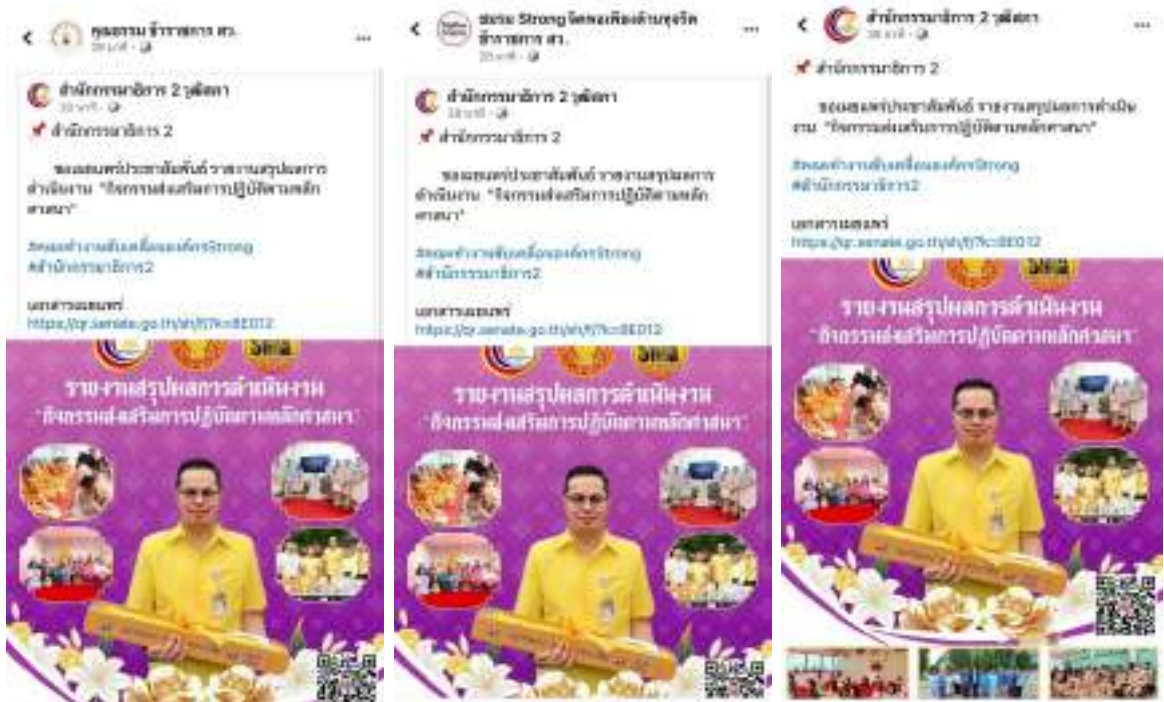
คุณธรรม ข้าราชการ สว.
...

สำนักบริหารงานกิจการ 2 วุฒิสภา

📌 สำนักกรรมาธิการ 2

ขอเผยแพร่ประชาสัมพันธ์ รายงานสรุปผลการดำเนินงาน "กิจกรรมส่งเสริมการปฏิบัติตามหลักศาสนา"

#ชมรมทำงานขับเคลื่อนองค์กรStrong
#สำนักกรรมาธิการ2

เอกสารเผยแพร่
https://sp.senate.go.th/sh/?k=BED12

SMA

รายงานสรุปผลการดำเนินงาน
"กิจกรรมส่งเสริมการปฏิบัติตามหลักศาสนา"

ชมรม Strong จิตพอเพียงต้านทุจริต ข้าราชการ สว.
...

สำนักบริหารงานกิจการ 2 วุฒิสภา

📌 สำนักกรรมาธิการ 2

ขอเผยแพร่ประชาสัมพันธ์ รายงานสรุปผลการดำเนินงาน "กิจกรรมส่งเสริมการปฏิบัติตามหลักศาสนา"

#ชมรมทำงานขับเคลื่อนองค์กรStrong
#สำนักกรรมาธิการ2

เอกสารเผยแพร่
https://sp.senate.go.th/sh/?k=BED12

SMA

รายงานสรุปผลการดำเนินงาน
"กิจกรรมส่งเสริมการปฏิบัติตามหลักศาสนา"

สำนักกรรมาธิการ 2 วุฒิสภา
...

📌 สำนักกรรมาธิการ 2

ขอเผยแพร่ประชาสัมพันธ์ รายงานสรุปผลการดำเนินงาน "กิจกรรมส่งเสริมการปฏิบัติตามหลักศาสนา"

#ชมรมทำงานขับเคลื่อนองค์กรStrong
#สำนักกรรมาธิการ2

เอกสารเผยแพร่
https://sp.senate.go.th/sh/?k=BED12

SMA

รายงานสรุปผลการดำเนินงาน
"กิจกรรมส่งเสริมการปฏิบัติตามหลักศาสนา"